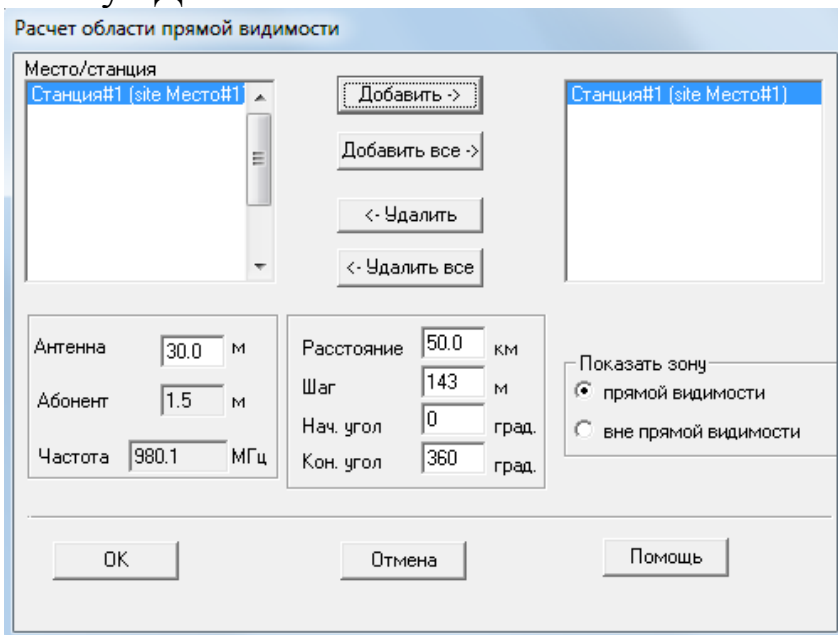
Расчет области прямой видимости

Место/станция

Станция#1 (site Место#1)

Добавить ->

Добавить все ->

<- Удалить

<- Удалить все

Станция#1 (site Место#1)

Антенна 30.0 м

Абонент 1.5 м

Частота 980.1 МГц

Расстояние 50.0 км

Шаг 143 м

Нач. угол 0 град.

Кон. угол 360 град.

Показать зону

прямой видимости

вне прямой видимости

OK

Отмена

Помощь